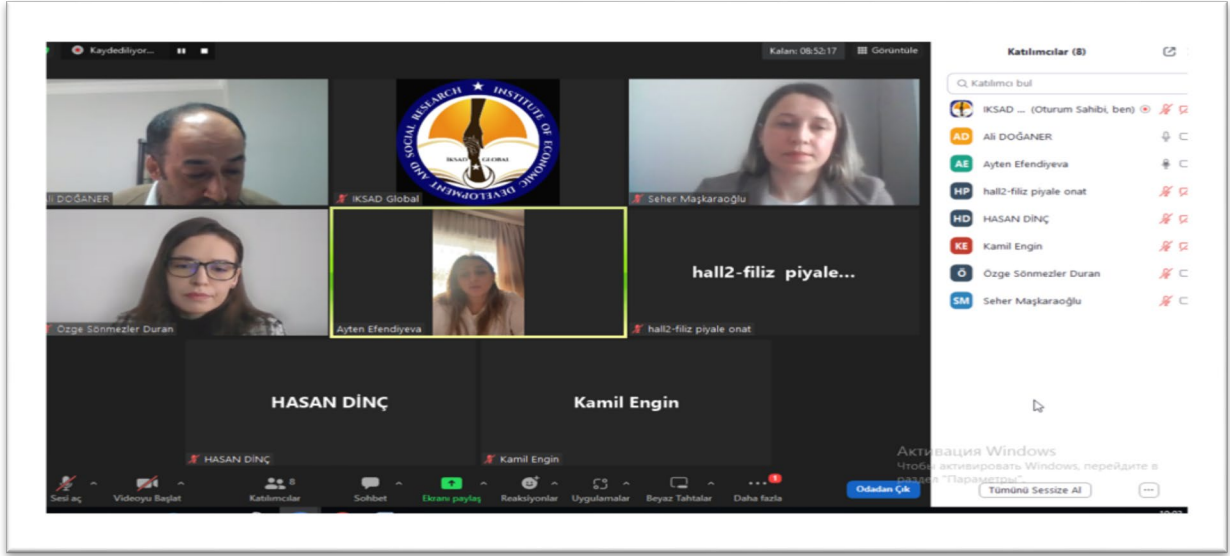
Kaydediliyor...

Kalan: 00:52:17

Görüntüle

Katılımcılar (8)

Katılımcı bul

IKSAD ... (Oturum Sahibi, ben)

AD Ali DOĞANER

AE Ayten Efendiyeva

HP hall2-filiz piyale onat

HD HASAN DİNÇ

KE Kamil Engin

Ö Özge Sönmezler Duran

SM Seher Maşkaraoğlu

SOCIAL RESEARCH INSTITUTE OF ECONOMIC DEVELOPMENT AND

IKSAD GLOBAL

li DOĞANER

IKSAD Global

Seher Maşkaraoğlu

Özge Sönmezler Duran

Ayten Efendiyeva

hall2-filiz piyale...

hall2-filiz piyale onat

HASAN DİNÇ

Kamil Engin

HASAN DİNÇ

Kamil Engin

Активация Windows

Чтобы активировать Windows, перейдите в раздел "Параметры".

Sesi aç

Videoyu Başlat

8

Katılımcılar

Sohbet

Ekranı paylaş

Reaksiyonlar

Uygulamalar

Beyaz Tahtalar

1

Daha fazla

Odadan Çık

Tümünü Sessize Al